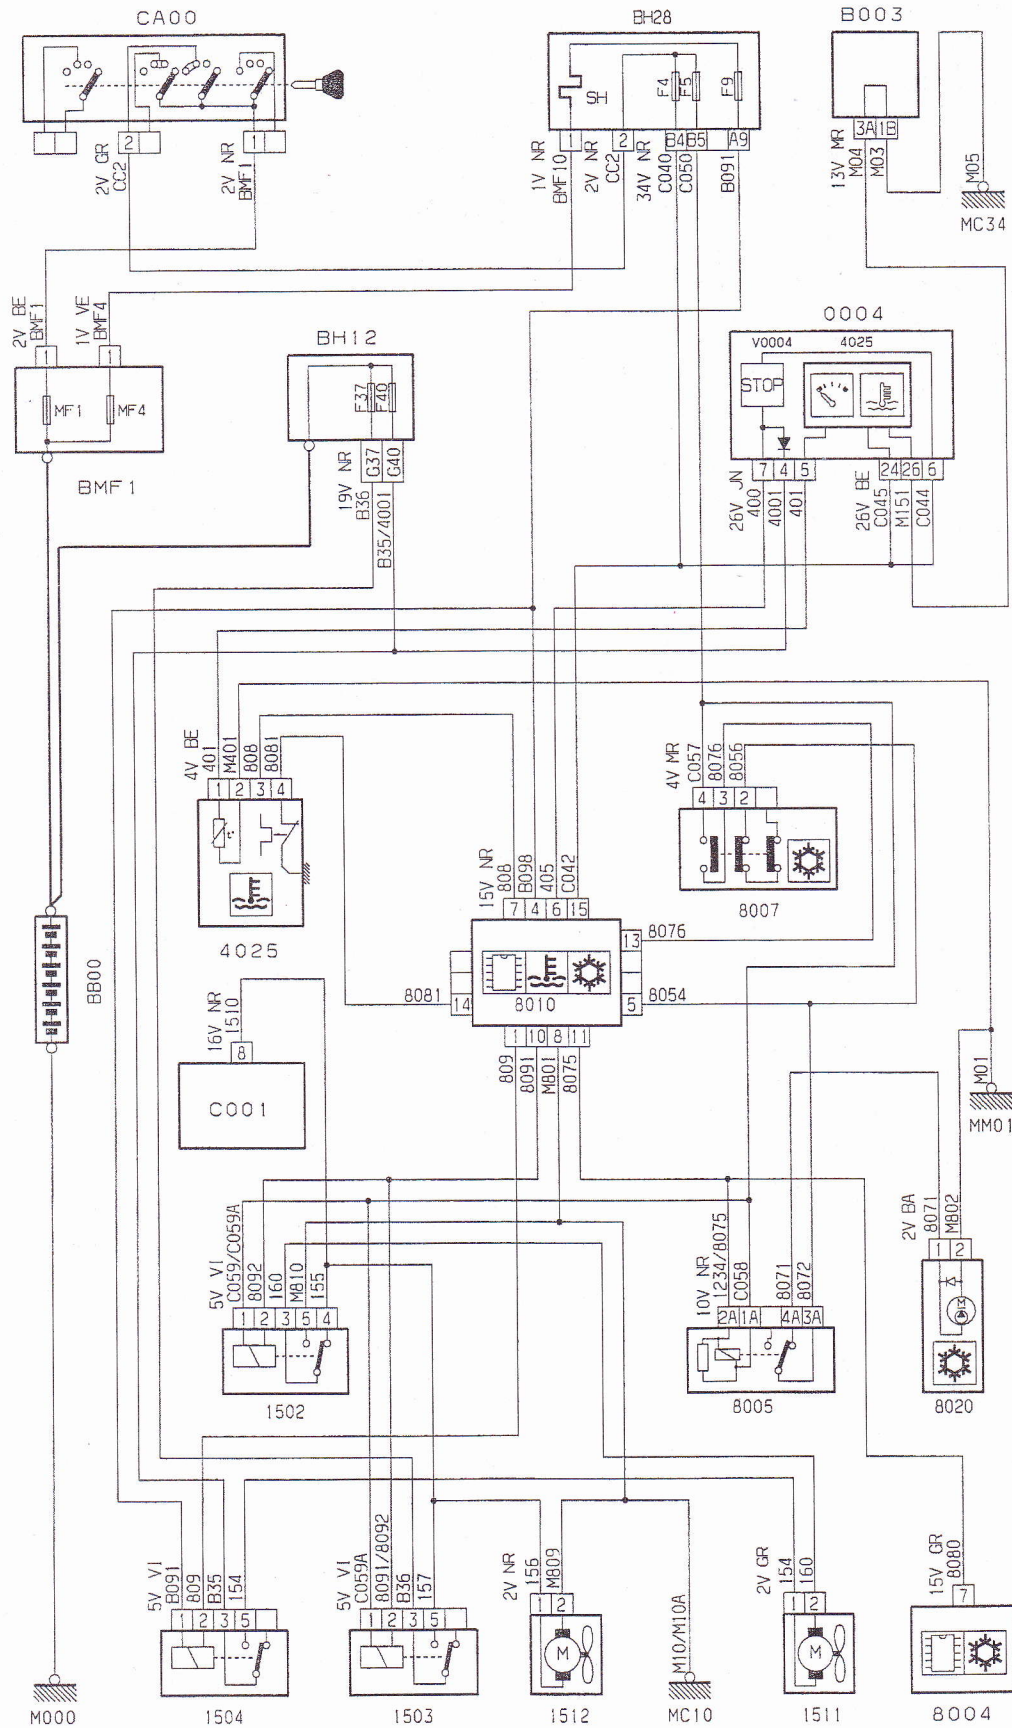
CA00
2
1
2V GR
CC2
2V NR
BMF1

BH28
SH
F4
F5
F9
1
2
B4
B5
A9
1V NR
BMF10
2V NR
CC2
34V NR
C040
C050
B091

B003
3A
1B
13V MR
M04
M03
M05
MC34

2V BE
BMF1
1V VE
BMF4
1
1
MF1
MF4
BMF1

BH12
F37
F40
19V NR
B36
G37
G40
B35/4001

0004
V0004
4025
STOP
7
4
5
24
26
6
26V JN
400
4001
401
26V BE
C045
M151
C044

4V BE
401
M401
808
8081
1
2
3
4
4025

15V NR
808
B098
405
C042
7
4
6
15
13
8076
8081
14
8010
5
8054
1
10
8
11
809
8091
M801
8075

4V MR
C057
8076
8056
4
3
2
8007

BB00

16V NR
1510
8
C001

M01
MM01

5V VI
C059/C059A
8092
160
M810
155
1
2
3
5
4
1502

10V NR
1234/8075
C058
8071
8072
2A
1A
4A
3A
8005

2V BA
8071
M802
1
2
8020

5V VI
B091
809
B35
154
1
2
3
5
1504

5V VI
C059A
8091/8092
B36
157
1
2
3
5
1503

2V NR
156
M809
1
2
M
1512

M10/M10A
MC10

2V GR
154
160
1
2
M
1511

15V GR
8080
7
8004

M000